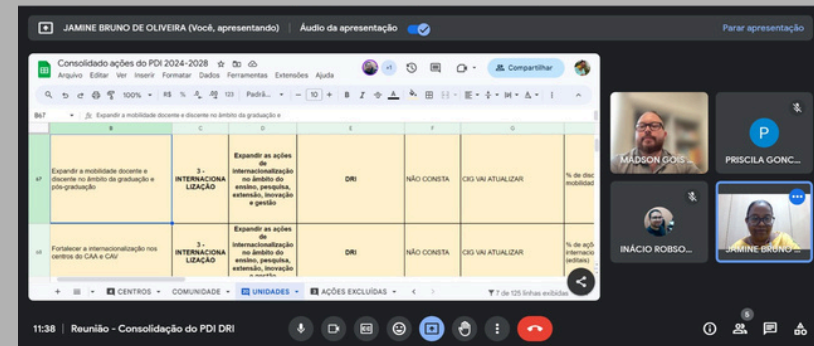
JAMINE BRUNO DE OLIVEIRA (Você, apresentando) | Áudio da apresentação

Parar apresentação

Consolidado ações do PDI 2024-2028
Arquivo Editar Ver Inserir Formatar Dados Ferramentas Extensões Ajuda

Compartilhar

100% R$ % .0 .00 123 Padrã... 10 B I

B67 Expandir a mobilidade docente e discente no âmbito da graduação e

| | B | C | D | E | F | G | |
|---|---|---|---|---|---|---|---|
| 67 | Expandir a mobilidade docente e discente no âmbito da graduação e pós-graduação | 3 - INTERNACIONALIZAÇÃO | Expandir as ações de internacionalização no âmbito do ensino, pesquisa, extensão, inovação e gestão | DRI | NÃO CONSTA | CIG VAI ATUALIZAR | % de disc mobilidad |
| 68 | Fortalecer a internacionalização nos centros do CAA e CAV | 3 - INTERNACIONALIZAÇÃO | Expandir as ações de internacionalização no âmbito do ensino, pesquisa, extensão, inovação e gestão | DRI | NÃO CONSTA | CIG VAI ATUALIZAR | % de açõ internacio (editais) |

+ CENTROS COMUNIDADE UNIDADES AÇÕES EXCLUÍDAS

7 de 125 linhas exibidas

MADSON GOIS ...
PRISCILA GONC...
P
INÁCIO ROBSO...
JAMINE BRUNO ...

11:38 | Reunião - Consolidação do PDI DRI

5